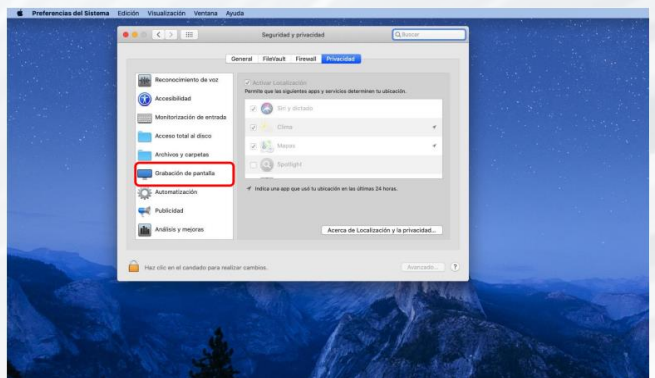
Preferencias del Sistema Edición Visualización Ventana Ayuda

Seguridad y privacidad

Buscar

General FileVault Firewall Privacidad

Reconocimiento de voz
Accesibilidad
Monitorización de entrada
Acceso total al disco
Archivos y carpetas
Grabación de pantalla
Automatización
Publicidad
Análisis y mejoras

Activar Localización
Permite que las siguientes apps y servicios determinen tu ubicación.

Siri y dictado
Clima
Mapas
Spotlight

Indica una app que usó tu ubicación en las últimas 24 horas.

Acerca de Localización y la privacidad...

Haz clic en el candado para realizar cambios.

Avanzado... ?